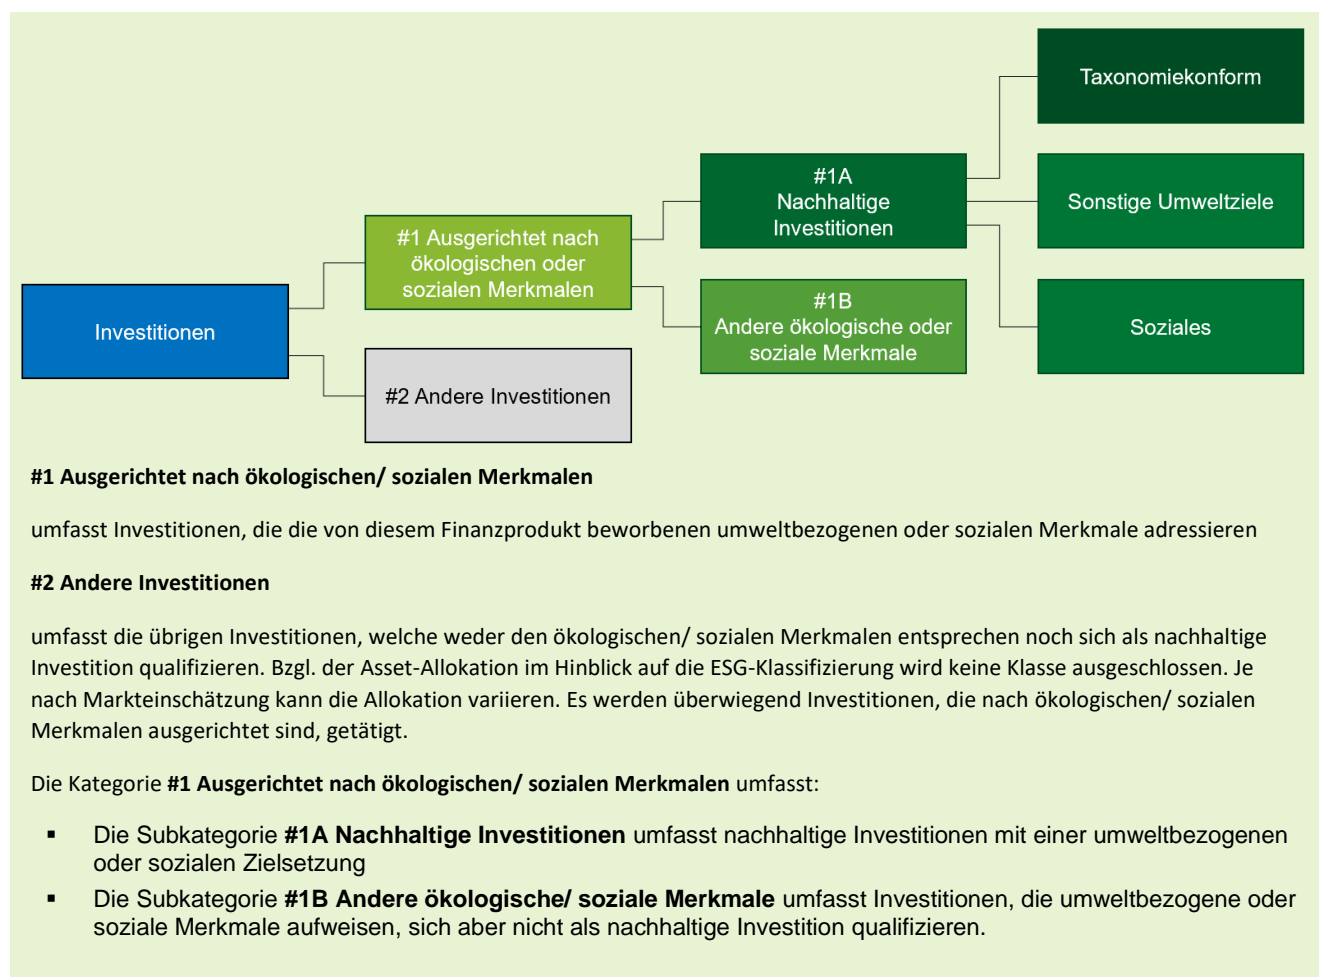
Investitionen

#1 Ausgerichtet nach ökologischen oder sozialen Merkmalen

#2 Andere Investitionen

#1A Nachhaltige Investitionen

#1B Andere ökologische oder soziale Merkmale

Taxonomiekonform

Sonstige Umweltziele

Soziales

**#1 Ausgerichtet nach ökologischen/ sozialen Merkmalen**

umfasst Investitionen, die die von diesem Finanzprodukt beworbenen umweltbezogenen oder sozialen Merkmale adressieren

**#2 Andere Investitionen**

umfasst die übrigen Investitionen, welche weder den ökologischen/ sozialen Merkmalen entsprechen noch sich als nachhaltige Investition qualifizieren. Bzgl. der Asset-Allokation im Hinblick auf die ESG-Klassifizierung wird keine Klasse ausgeschlossen. Je nach Markteinschätzung kann die Allokation variieren. Es werden überwiegend Investitionen, die nach ökologischen/ sozialen Merkmalen ausgerichtet sind, getätigt.

Die Kategorie **#1 Ausgerichtet nach ökologischen/ sozialen Merkmalen** umfasst:

▪ Die Subkategorie **#1A Nachhaltige Investitionen** umfasst nachhaltige Investitionen mit einer umweltbezogenen oder sozialen Zielsetzung
▪ Die Subkategorie **#1B Andere ökologische/ soziale Merkmale** umfasst Investitionen, die umweltbezogene oder soziale Merkmale aufweisen, sich aber nicht als nachhaltige Investition qualifizieren.